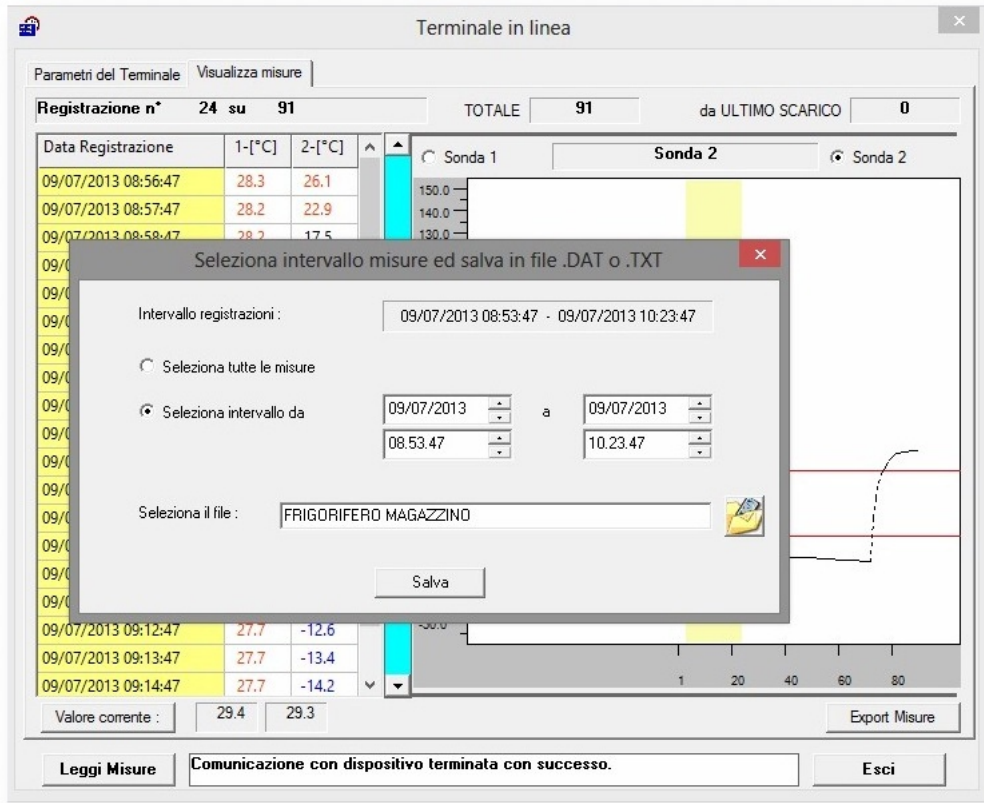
Terminale in linea

Parametri del Terminale | Visualizza misure

Registrazione n° 24 su 91

TOTALE 91

da ULTIMO SCARICO 0

| Data Registrazione | 1-[°C] | 2-[°C] |
|---|---|---|
| 09/07/2013 08:56:47 | 28.3 | 26.1 |
| 09/07/2013 08:57:47 | 28.2 | 22.9 |
| 09/07/2013 08:58:47 | 28.2 | 17.5 |
| 09/07/2013 09:12:47 | 27.7 | -12.6 |
| 09/07/2013 09:13:47 | 27.7 | -13.4 |
| 09/07/2013 09:14:47 | 27.7 | -14.2 |

Sonda 1

Sonda 2

Sonda 2

150.0
140.0
130.0
-30.0

1 20 40 60 80

Seleziona intervallo misure ed salva in file .DAT o .TXT

Intervallo registrazioni : 09/07/2013 08:53:47 - 09/07/2013 10:23:47

Seleziona tutte le misure

Seleziona intervallo da 09/07/2013 a 09/07/2013

08.53.47 10.23.47

Seleziona il file : FRIGORIFERO MAGAZZINO

Salva

Valore corrente : 29.4 29.3

Export Misure

Leggi Misure

Comunicazione con dispositivo terminata con successo.

Esci